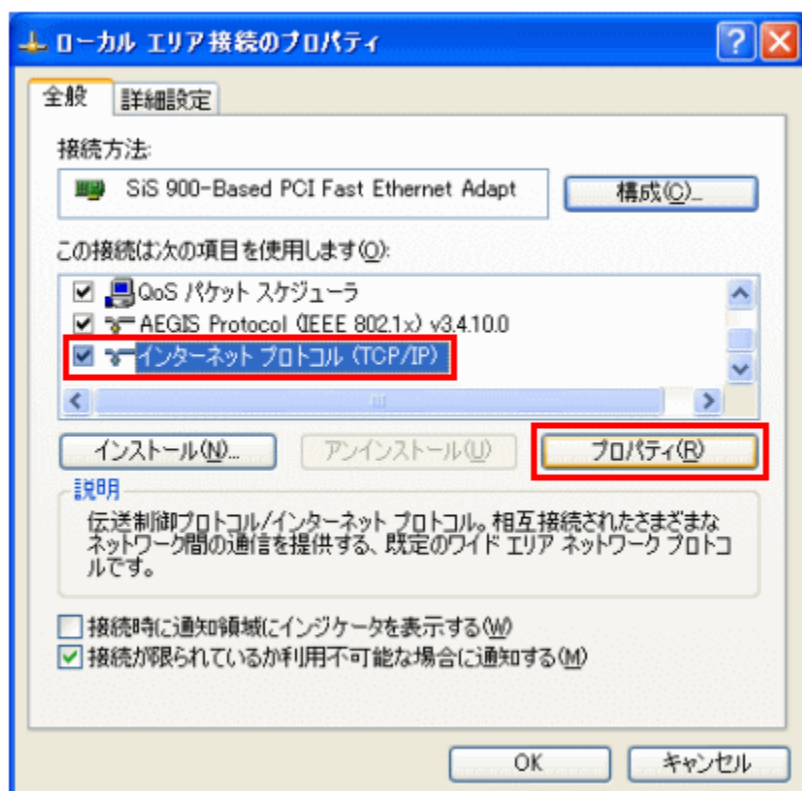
ローカル エリア接続のプロパティ

?

全般

詳細設定

接続方法:

SiS 900-Based PCI Fast Ethernet Adapt

構成(C)...

この接続は次の項目を使用します(O):

QoS パケット スケジューラ

AEGIS Protocol (IEEE 802.1x) v3.4.10.0

インターネット プロトコル (TCP/IP)

インストール(N)...

アンインストール(U)

プロパティ(R)

説明

伝送制御プロトコル/インターネット プロトコル。相互接続されたさまざまなネットワーク間の通信を提供する、既定のワイド エリア ネットワーク プロトコルです。

接続時に通知領域にインジケータを表示する(W)

接続が限られているか利用不可能な場合に通知する(M)

OK

キャンセル